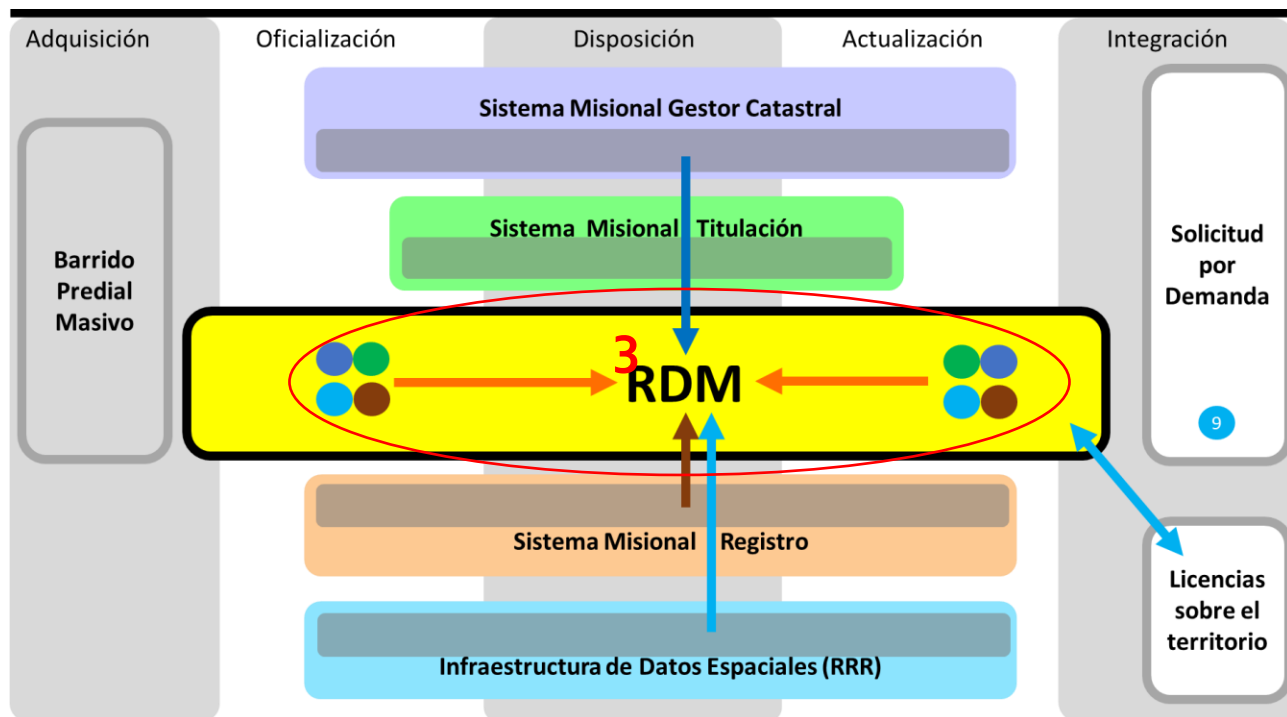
Adquisición

Oficialización

Disposición

Actualización

Integración

Sistema Misional Gestor Catastral

Sistema Misional Titulación

Barrido Predial Masivo

3

RDM

Solicitud por Demanda

9

Sistema Misional Registro

Licencias sobre el territorio

Infraestructura de Datos Espaciales (RRR)